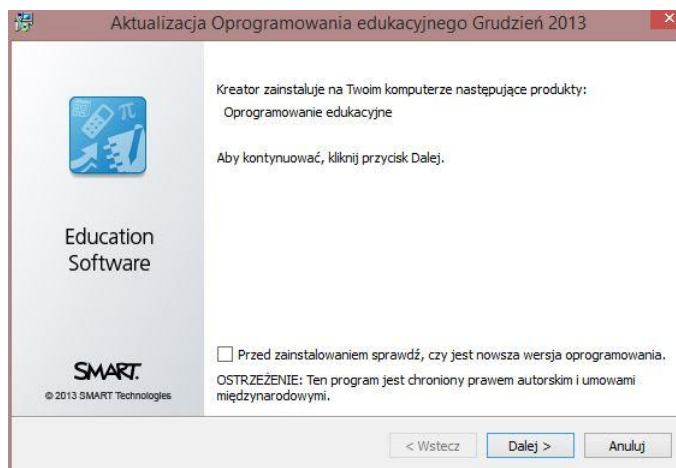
Aktualizacja Oprogramowania edukacyjnego Grudzień 2013

Kreator zainstaluje na Twoim komputerze następujące produkty:

Oprogramowanie edukacyjne

Aby kontynuować, kliknij przycisk Dalej.

Education Software

SMART.

© 2013 SMART Technologies

Przed zainstalowaniem sprawdź, czy jest nowsza wersja oprogramowania.

OSTRZEŻENIE: Ten program jest chroniony prawem autorskim i umowami międzynarodowymi.

< Wstecz

Dalej >

Anuluj